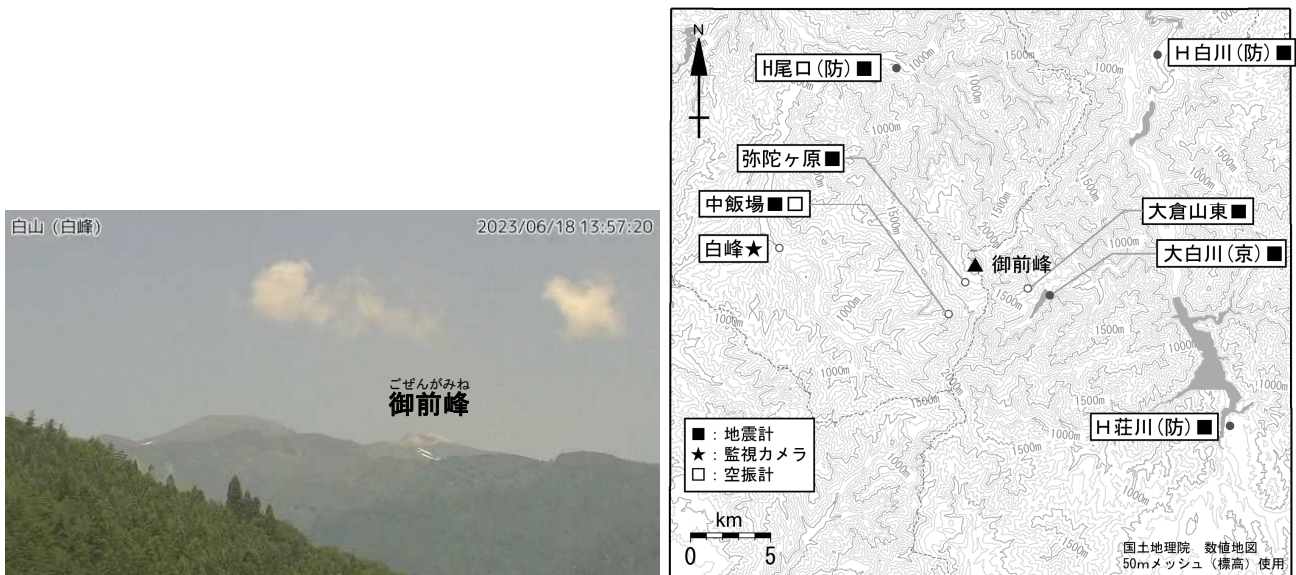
白山（白峰）

2023/06/18 13:57:20

ごぜんがみね
御前峰

N

H尾口（防）■

H白川（防）■

弥陀ヶ原■

中飯場■□

白峰★

大倉山東■

大白川（京）■

御前峰

H荘川（防）■

■：地震計
★：監視カメラ
□：空振計

km
0 5

1000m
1500m
2000m

国土地理院　数値地図
50mメッシュ（標高）使用